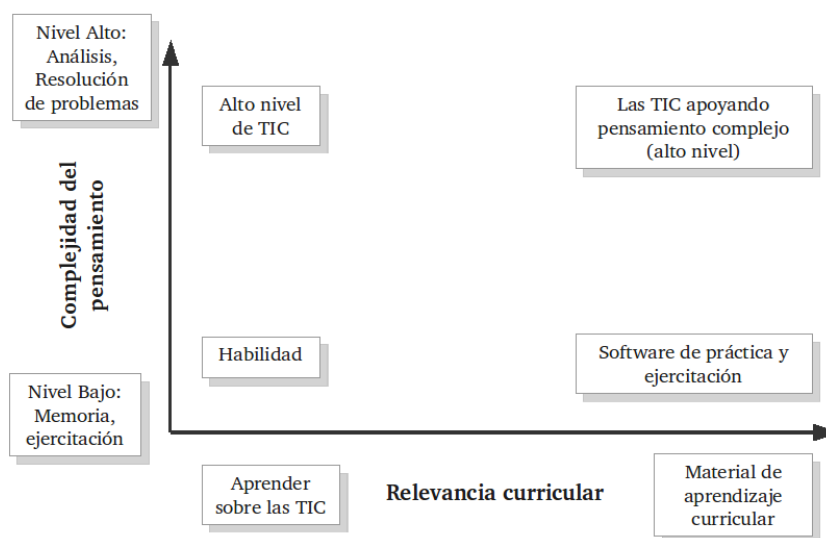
Nivel Alto: Análisis, Resolución de problemas

Alto nivel de TIC

Las TIC apoyando pensamiento complejo (alto nivel)

Complejidad del pensamiento

Habilidad

Software de práctica y ejercitación

Nivel Bajo: Memoria, ejercitación

Aprender sobre las TIC

Relevancia curricular

Material de aprendizaje curricular